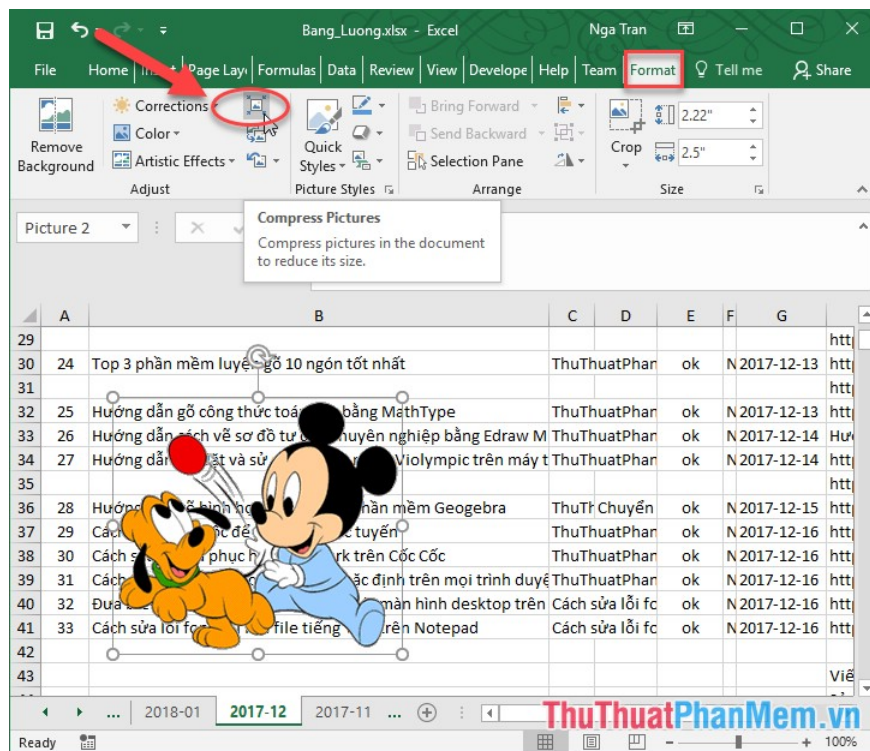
Bang_Luong.xlsx - Excel

Nga Tran

File Home Insert Page Layout Formulas Data Review View Developer Help Team Format Tell me Share

Remove Background

Corrections

Color

Artistic Effects

Adjust

Quick Styles

Picture Styles

Bring Forward

Send Backward

Selection Pane

Arrange

Crop

2.22"

2.5"

Size

Picture 2

Compress Pictures

Compress pictures in the document to reduce its size.

| | A | B | C | D | E | F | G | |
|---|---|---|---|---|---|---|---|---|
| 29 | | | | | | | | htt |
| 30 | 24 | Top 3 phần mềm luyện gõ 10 ngón tốt nhất | ThuThuatPhan | | ok | N | 2017-12-13 | htt |
| 31 | | | | | | | | htt |
| 32 | 25 | Hướng dẫn gõ công thức toán bằng MathType | ThuThuatPhan | | ok | N | 2017-12-13 | htt |
| 33 | 26 | Hướng dẫn cách vẽ sơ đồ tư duy chuyên nghiệp bằng Edraw M | ThuThuatPhan | | ok | N | 2017-12-14 | Hư |
| 34 | 27 | Hướng dẫn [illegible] và sử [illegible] Violympic trên máy t | ThuThuatPhan | | ok | N | 2017-12-14 | htt |
| 35 | | | | | | | | htt |
| 36 | 28 | Hướng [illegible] phần mềm Geogebra | ThuTh | Chuyển | ok | N | 2017-12-15 | htt |
| 37 | 29 | Các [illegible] trực tuyến | ThuThuatPhan | | ok | N | 2017-12-16 | htt |
| 38 | 30 | Cách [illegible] phục h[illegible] rk trên Cốc Cốc | ThuThuatPhan | | ok | N | 2017-12-16 | htt |
| 39 | 31 | Cách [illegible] ặc định trên mọi trình duyệ | ThuThuatPhan | | ok | N | 2017-12-16 | htt |
| 40 | 32 | Đưa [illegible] màn hình desktop trên | Cách sửa lỗi fo | | ok | N | 2017-12-16 | htt |
| 41 | 33 | Cách sửa lỗi fo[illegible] file tiếng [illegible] trên Notepad | Cách sửa lỗi fo | | ok | N | 2017-12-16 | htt |
| 42 | | | | | | | | |
| 43 | | | | | | | | Viế |

... 2018-01 2017-12 2017-11 ...

Ready

100%

ThuThuatPhanMem.vn